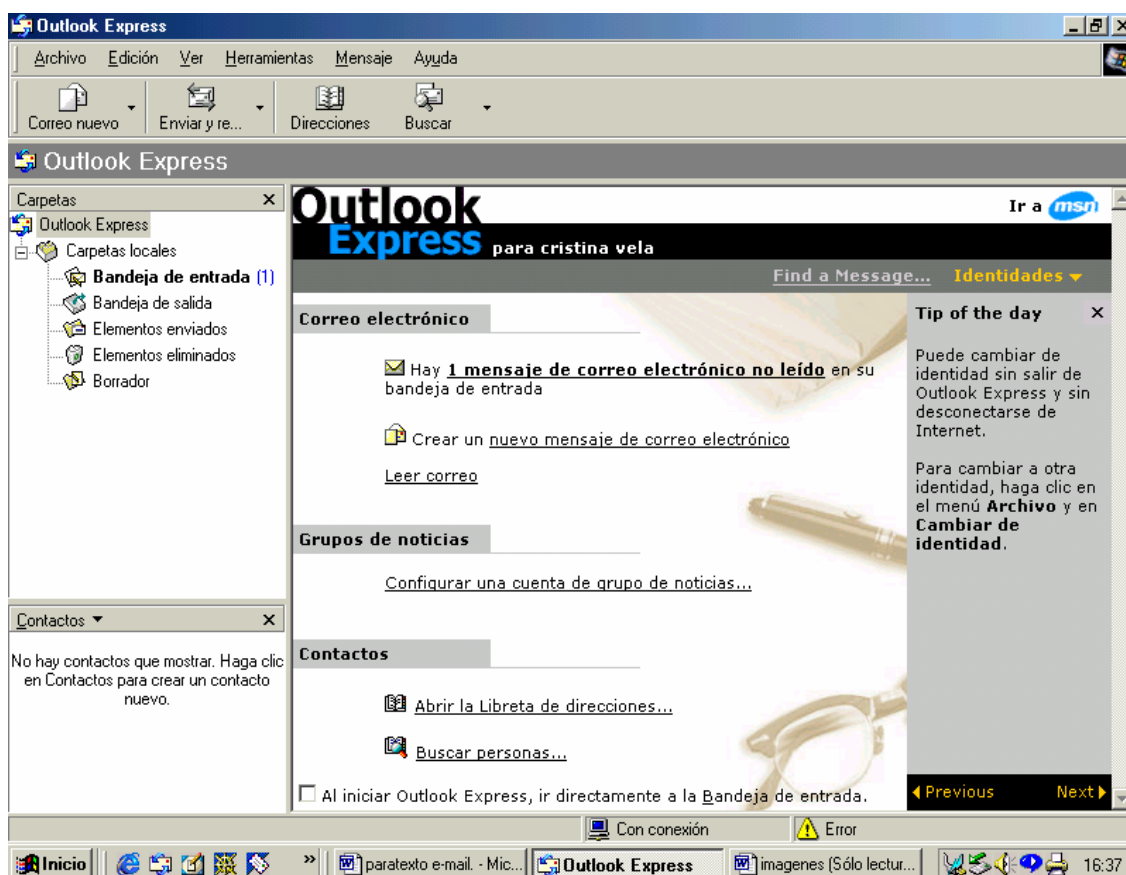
Outlook Express

Archivo Edición Ver Herramientas Mensaje Ayuda

Correo nuevo Enviar y re... Direcciones Buscar

Outlook Express

Carpetas ×
Outlook Express
Carpetas locales
Bandeja de entrada (1)
Bandeja de salida
Elementos enviados
Elementos eliminados
Borrador

Contactos ▼ ×
No hay contactos que mostrar. Haga clic en Contactos para crear un contacto nuevo.

Outlook Express para cristina vela

Ir a msn

Find a Message... Identidades ▾

Correo electrónico

Hay 1 mensaje de correo electrónico no leído en su bandeja de entrada

Crear un nuevo mensaje de correo electrónico

Leer correo

Grupos de noticias

Configurar una cuenta de grupo de noticias...

Contactos

Abrir la Libreta de direcciones...

Buscar personas...

Al iniciar Outlook Express, ir directamente a la Bandeja de entrada.

Tip of the day ×

Puede cambiar de identidad sin salir de Outlook Express y sin desconectarse de Internet.

Para cambiar a otra identidad, haga clic en el menú Archivo y en Cambiar de identidad.

◀Previous Next▶

Con conexión Error

Inicio paratexto e-mail. - Mic... Outlook Express imagenes (Sólo lectur... 16:37